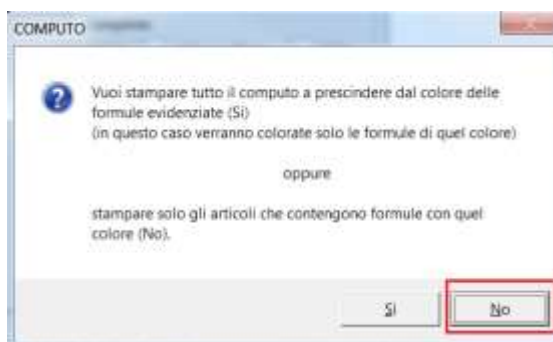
COMPUTO

Vuoi stampare tutto il computo a prescindere dal colore delle formule evidenziate (Sì)
(in questo caso verranno colorate solo le formule di quel colore)

oppure

stampare solo gli articoli che contengono formule con quel colore (No).

Sì

No